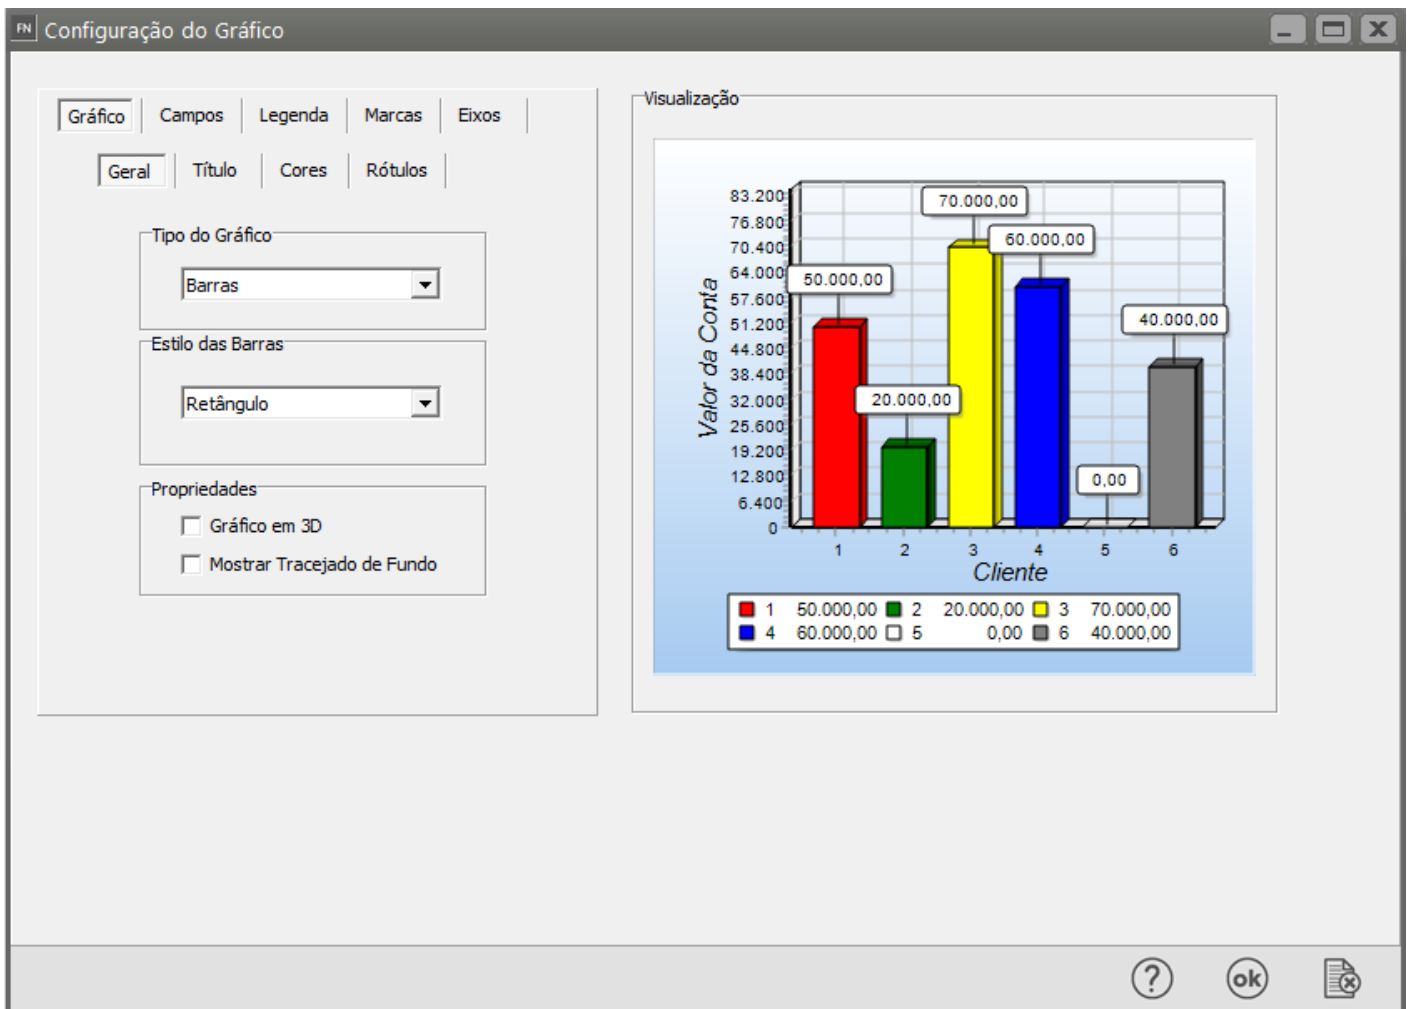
FN Configuração do Gráfico

Gráfico | Campos | Legenda | Marcas | Eixos

Geral | Título | Cores | Rótulos

Tipo do Gráfico
Barras

Estilo das Barras
Retângulo

Propriedades
Gráfico em 3D
Mostrar Tracejado de Fundo

Visualização

Valor da Conta
83.200
76.800
70.400
64.000
57.600
51.200
44.800
38.400
32.000
25.600
19.200
12.800
6.400
0

50.000,00
20.000,00
70.000,00
60.000,00
0,00
40.000,00

1 2 3 4 5 6
Cliente

| | | | | | | | |
|---|---|---|---|---|---|---|---|
| 1 | 50.000,00 | 2 | 20.000,00 | 3 | 70.000,00 | | |
| 4 | 60.000,00 | 5 | 0,00 | 6 | 40.000,00 | | |

? ok